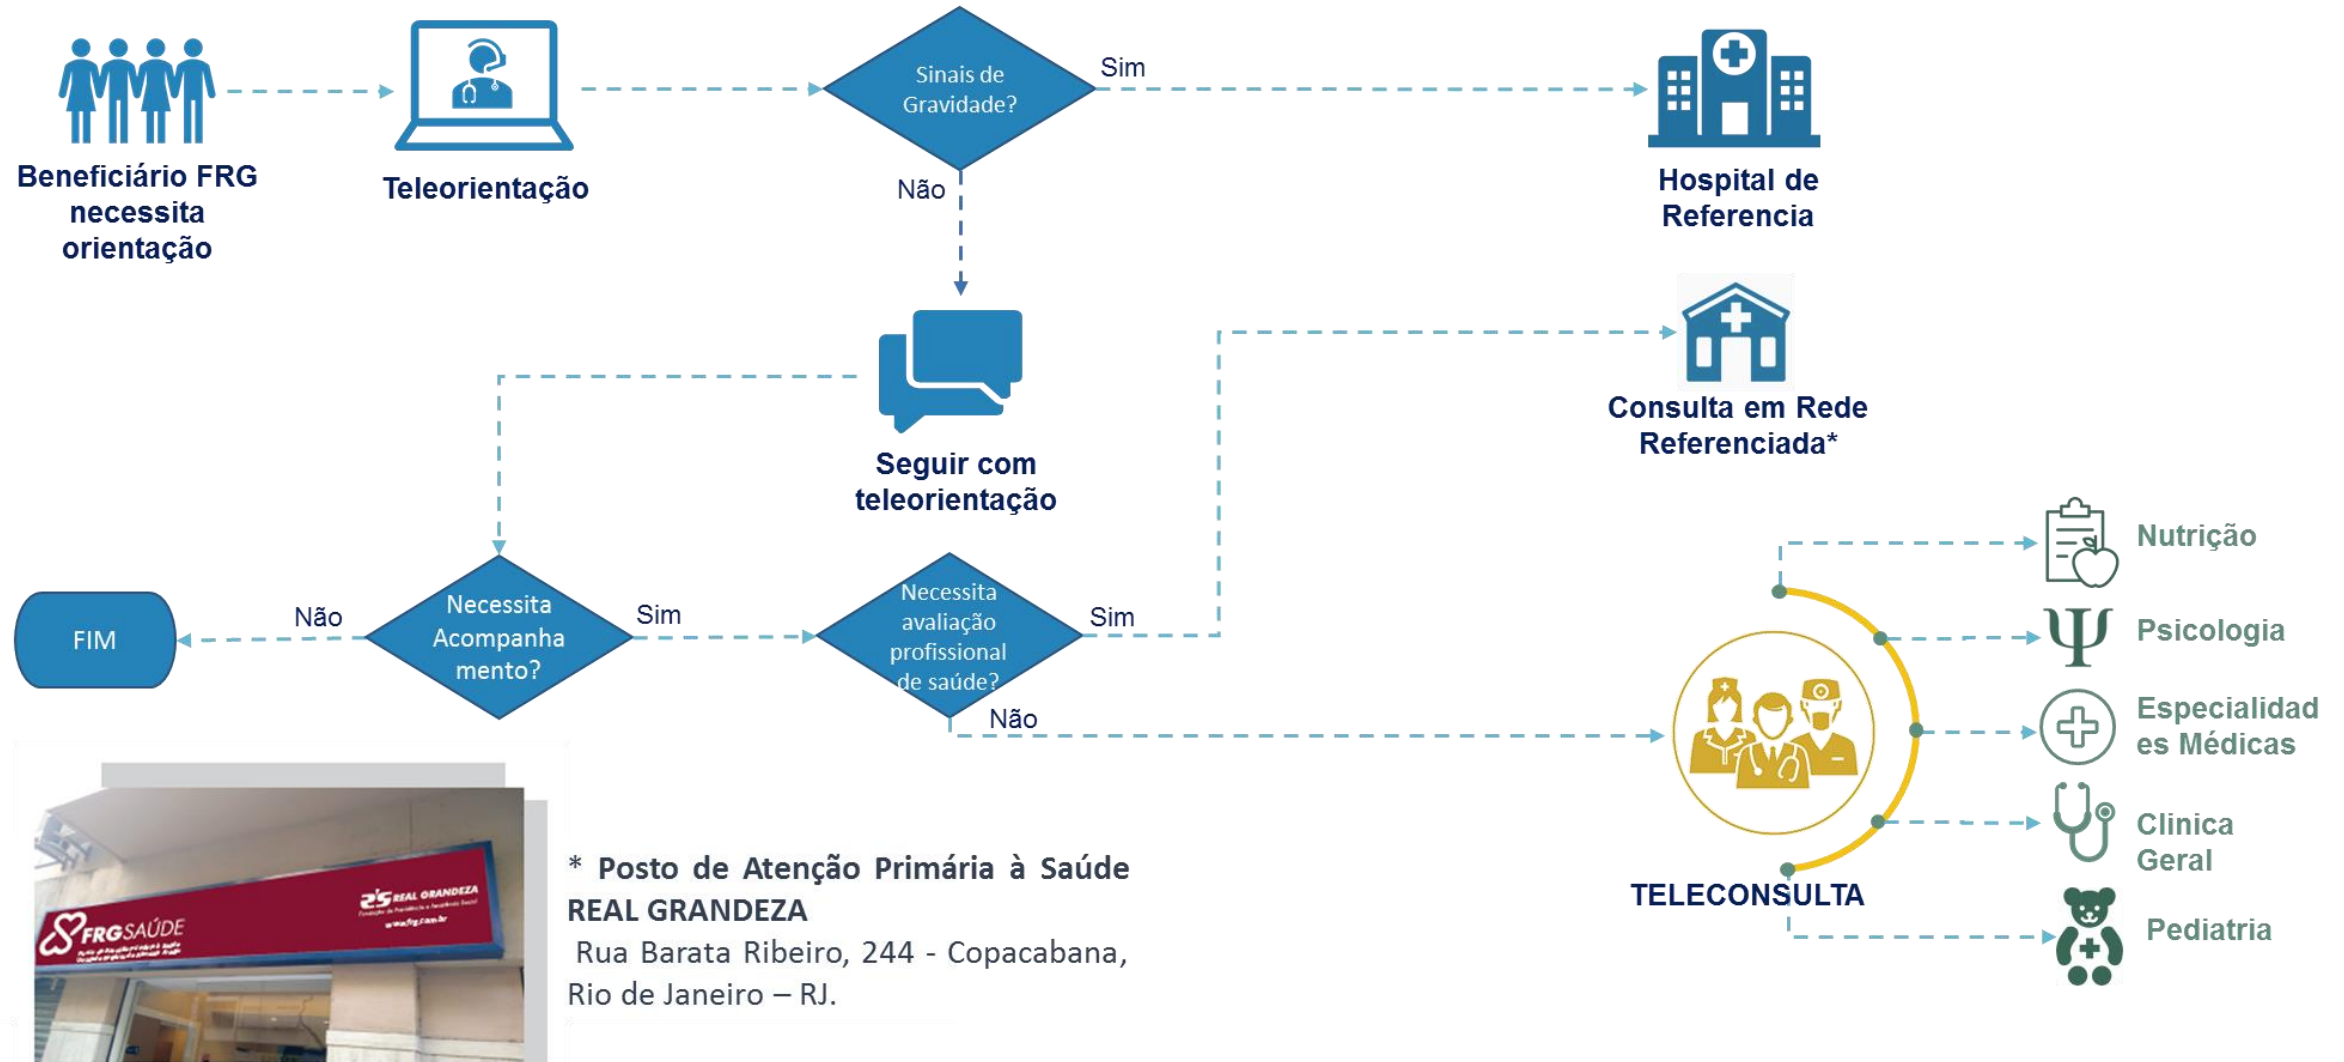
Beneficiário FRG necessita orientação

Teleorientação

Sinais de Gravidade?

Sim

Não

Hospital de Referencia

Seguir com teleorientação

Consulta em Rede Referenciada*

FIM

Não

Necessita Acompanhamento?

Sim

Necessita avaliação profissional de saúde?

Sim

Não

Nutrição

Psicologia

Especialidades Médicas

Clinica Geral

Pediatria

TELECONSULTA

FRG SAÚDE

REAL GRANDEZA

* Posto de Atenção Primária à Saúde REAL GRANDEZA
Rua Barata Ribeiro, 244 - Copacabana, Rio de Janeiro – RJ.